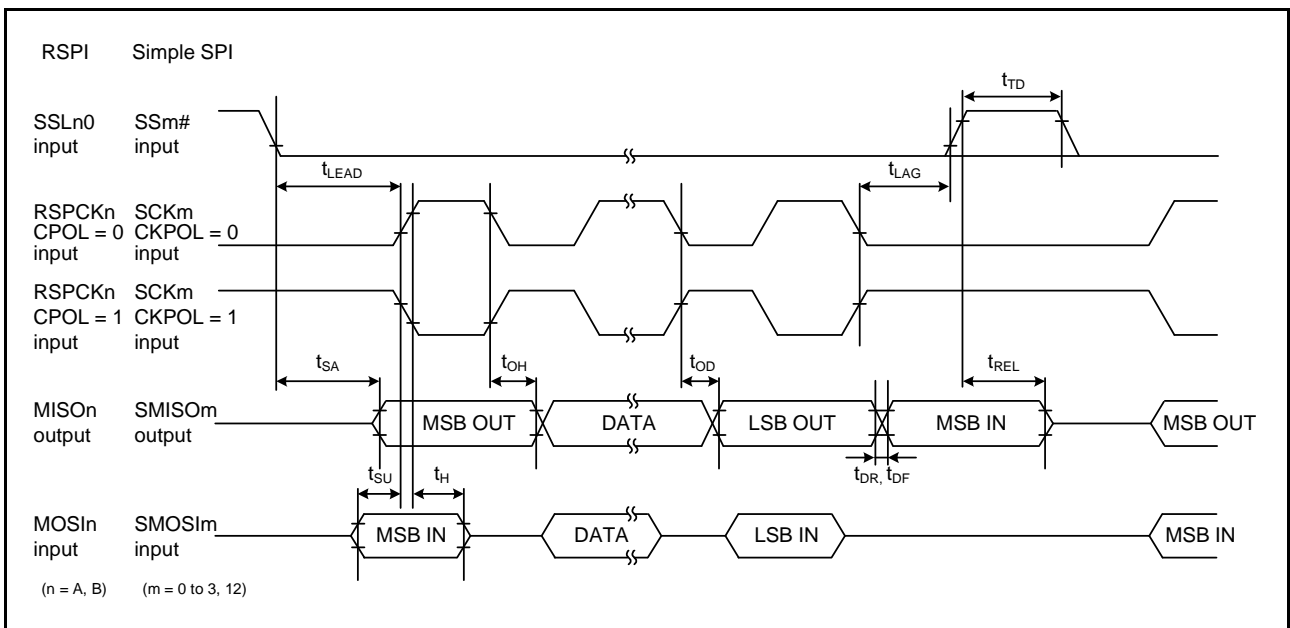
RSPI Simple SPI

$t_{TD}$

SSLn0 input SSm# input

$t_{LEAD}$

$t_{LAG}$

RSPCKn CPOL = 0 input SCKm CKPOL = 0 input

RSPCKn CPOL = 1 input SCKm CKPOL = 1 input

$t_{SA}$ $t_{OH}$ $t_{OD}$ $t_{REL}$

MISOn output SMISOm output

MSB OUT DATA LSB OUT MSB IN MSB OUT

$t_{SU}$ $t_{H}$ $t_{DR}$, $t_{DF}$

MOSIn input SMOSIm input

MSB IN DATA LSB IN MSB IN

(n = A, B) (m = 0 to 3, 12)